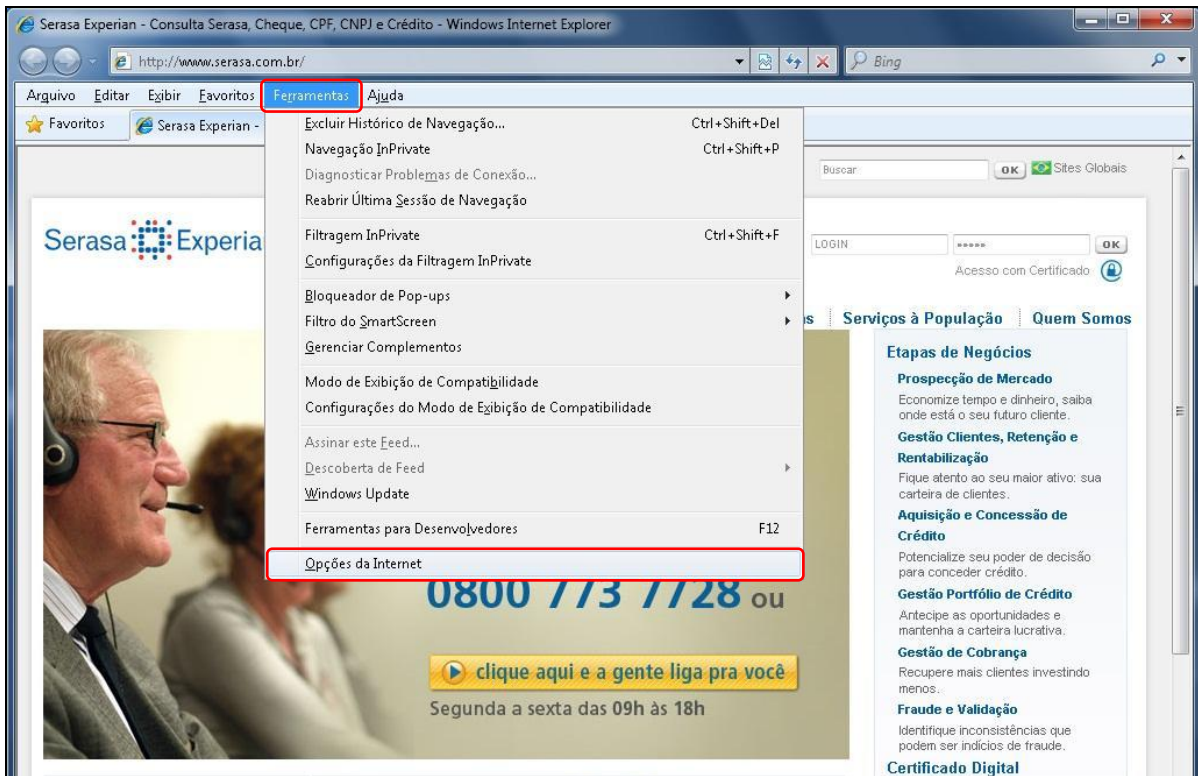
Serasa Experian - Consulta Serasa, Cheque, CPF, CNPJ e Crédito - Windows Internet Explorer

http://www.serasa.com.br/

Bing

Arquivo Editar Exibir Favoritos Ferramentas Ajuda

Favoritos Serasa Experian -

Excluir Histórico de Navegação... Ctrl+Shift+Del
Navegação InPrivate Ctrl+Shift+P
Diagnosticar Problemas de Conexão...
Reabrir Última Sessão de Navegação

Filtragem InPrivate Ctrl+Shift+F
Configurações da Filtragem InPrivate

Bloqueador de Pop-ups
Filtro do SmartScreen
Gerenciar Complementos

Modo de Exibição de Compatibilidade
Configurações do Modo de Exibição de Compatibilidade

Assinar este Feed...
Descoberta de Feed
Windows Update

Ferramentas para Desenvolvedores F12

Opções da Internet

Buscar OK Sites Globais

Serasa Experia

LOGIN ••••• OK
Acesso com Certificado

s Serviços à População Quem Somos

Etapas de Negócios
Prospecção de Mercado
Economize tempo e dinheiro, saiba onde está o seu futuro cliente.
Gestão Clientes, Retenção e Rentabilização
Fique atento ao seu maior ativo: sua carteira de clientes.
Aquisição e Concessão de Crédito
Potencialize seu poder de decisão para conceder crédito.
Gestão Portfólio de Crédito
Antecipe as oportunidades e mantenha a carteira lucrativa.
Gestão de Cobrança
Recupere mais clientes investindo menos.
Fraude e Validação
Identifique inconsistências que podem ser indícios de fraude.
Certificado Digital

0800 773 7728 ou

clique aqui e a gente liga pra você
Segunda a sexta das 09h às 18h